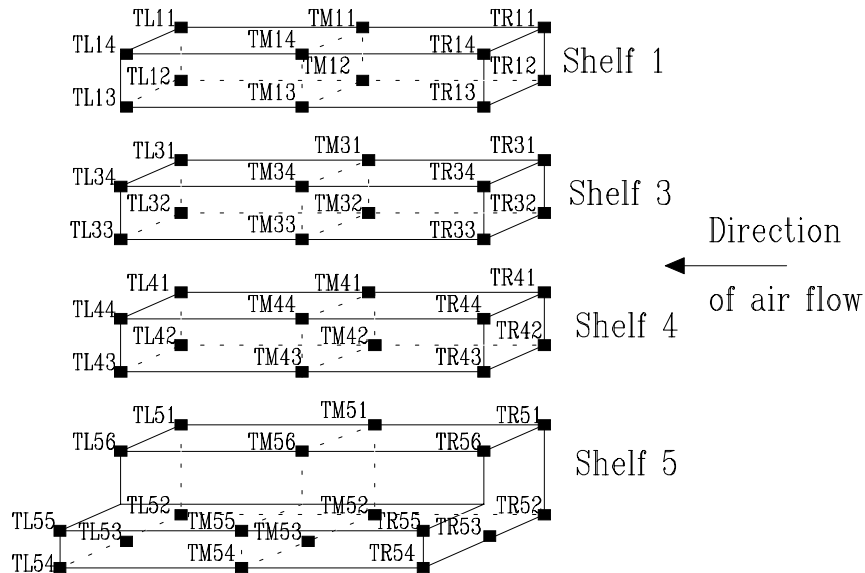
TL11
TM11
TR11
TL14
TM14
TR14
Shelf 1
TL12
TM12
TR12
TL13
TM13
TR13

TL31
TM31
TR31
TL34
TM34
TR34
Shelf 3
TL32
TM32
TR32
TL33
TM33
TR33

Direction
of air flow

TL41
TM41
TR41
TL44
TM44
TR44
TL42
TM42
TR42
Shelf 4
TL43
TM43
TR43

TL51
TM51
TR51
TL56
TM56
TR56
Shelf 5
TL52
TM52
TR52
TL55
TL53
TM55
TM53
TR55
TR53
TL54
TM54
TR54